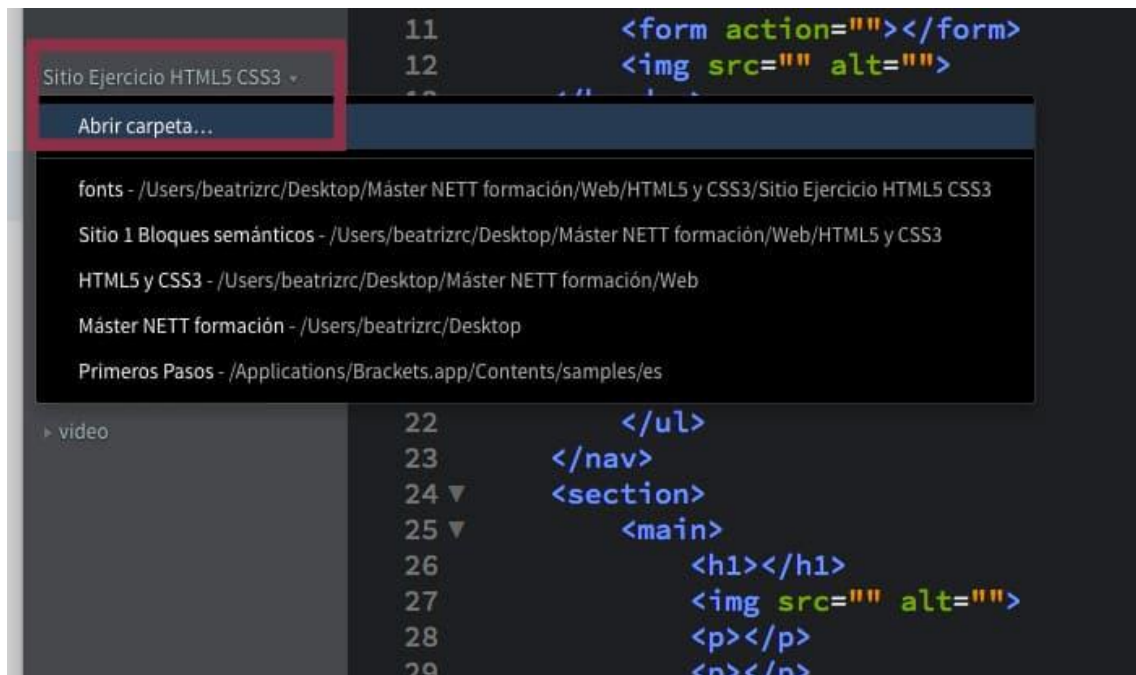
Sitio Ejercicio HTML5 CSS3 ▾

11 <form action=""></form>
12 <img src="" alt="">

Abrir carpeta...

fonts - /Users/beatrizrc/Desktop/Máster NETT formación/Web/HTML5 y CSS3/Sitio Ejercicio HTML5 CSS3

Sitio 1 Bloques semánticos - /Users/beatrizrc/Desktop/Máster NETT formación/Web/HTML5 y CSS3

HTML5 y CSS3 - /Users/beatrizrc/Desktop/Máster NETT formación/Web

Máster NETT formación - /Users/beatrizrc/Desktop

Primeros Pasos - /Applications/Brackets.app/Contents/samples/es

▸ video

22 </ul>
23 </nav>
24 ▼ <section>
25 ▼ <main>
26 <h1></h1>
27 <img src="" alt="">
28 <p></p>
29 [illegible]